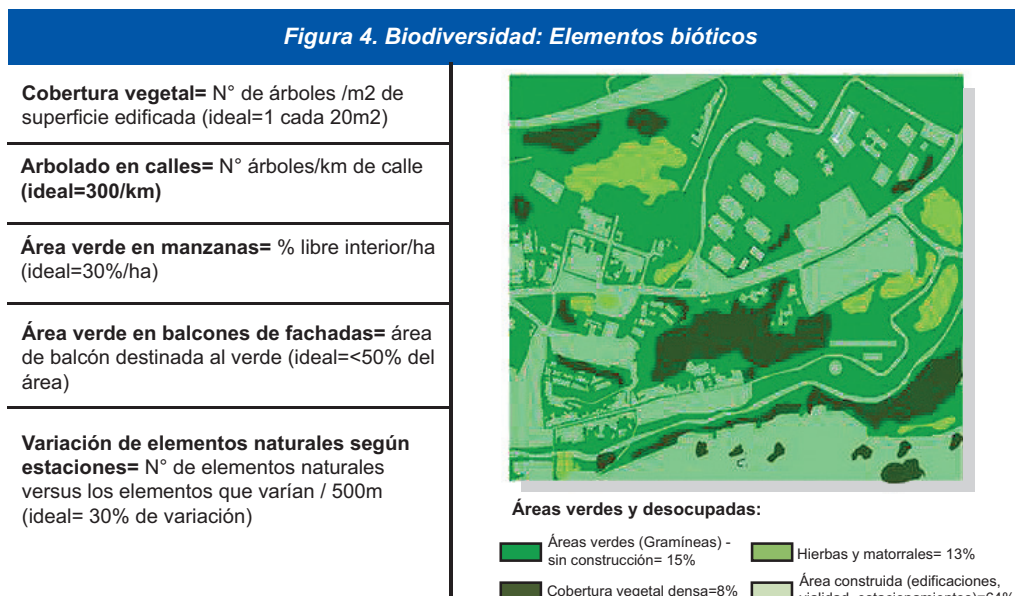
Figura 4. Biodiversidad: Elementos bióticos

**Cobertura vegetal=** N° de árboles /m2 de superficie edificada (ideal=1 cada 20m2)

**Arbolado en calles=** N° árboles/km de calle **(ideal=300/km)**

**Área verde en manzanas=** % libre interior/ha (ideal=30%/ha)

**Área verde en balcones de fachadas=** área de balcón destinada al verde (ideal=<50% del área)

**Variación de elementos naturales según estaciones=** N° de elementos naturales versus los elementos que varían / 500m (ideal= 30% de variación)

**Áreas verdes y desocupadas:**

Áreas verdes (Gramíneas) - sin construcción= 15%

Hierbas y matorrales= 13%

Cobertura vegetal densa=8%

Área construida (edificaciones, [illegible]